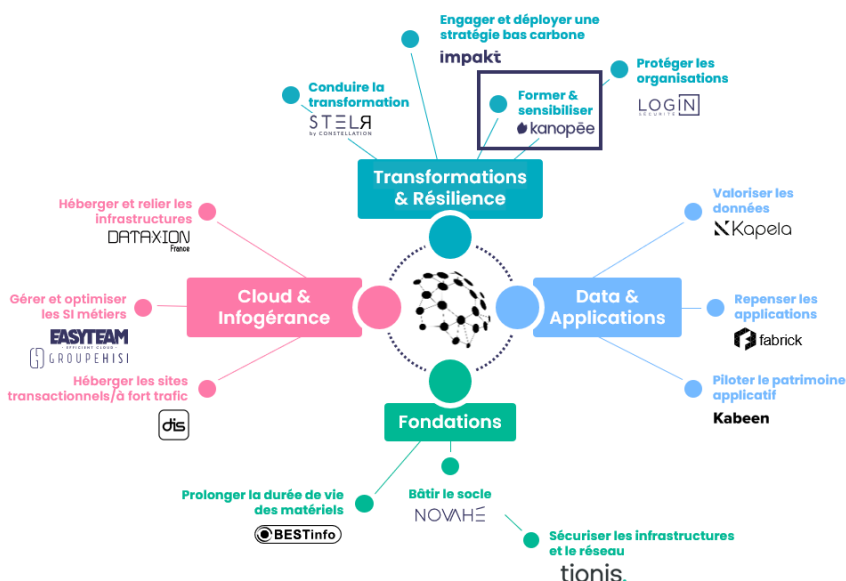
Engager et déployer une stratégie bas carbone
impakt

Conduire la transformation
STELR
by CONSTELLATION

Former & sensibiliser
kanopée

Protéger les organisations
LOGIN
SÉCURITÉ

Transformations & Résilience

Héberger et relier les infrastructures
DATAXION
France

Gérer et optimiser les SI métiers
EASYTEAM
EFFICIENT CLOUD
GROUPEHISI

Héberger les sites transactionnels/à fort trafic
dis

Cloud & Infogérance

Valoriser les données
Kapela

Repenser les applications
fabrick

Piloter le patrimoine applicatif
Kabeen

Data & Applications

Fondations

Prolonger la durée de vie des matériels
BESTinfo

Bâtir le socle
NOVAHÉ

Sécuriser les infrastructures et le réseau
tionis.